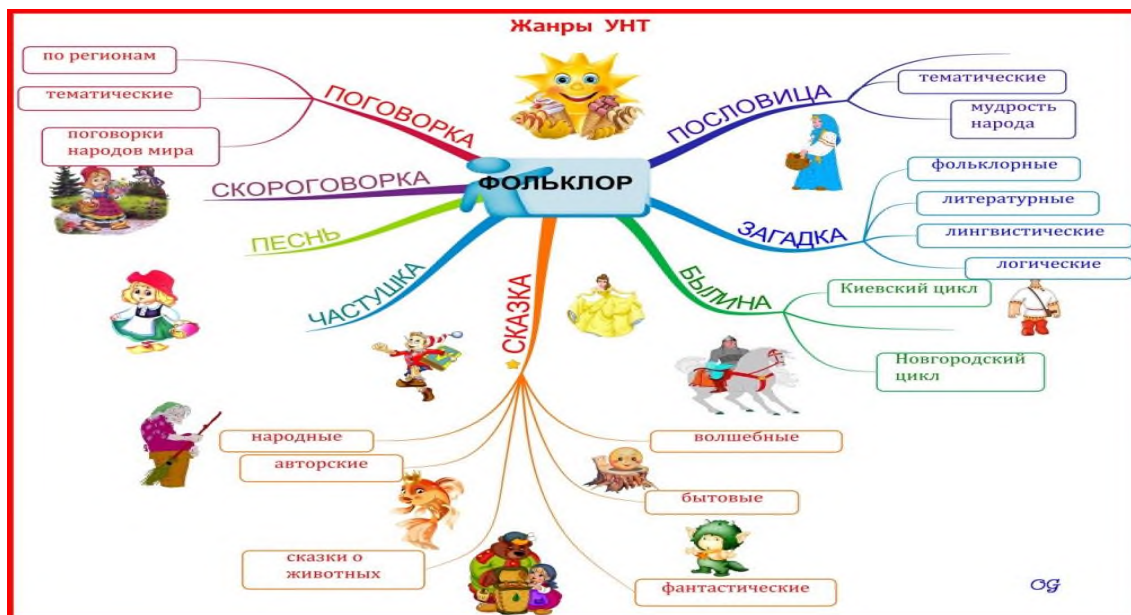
Жанры УНТ

ФОЛЬКЛОР

ПОГОВОРКА
по регионам
тематические
поговорки народов мира

СКОРОГОВОРКА

ПЕСНЬ

ЧАСТУШКА

ПОСЛОВИЦА
тематические
мудрость народа

ЗАГАДКА
фольклорные
литературные
лингвистические
логические

БЫЛИНА
Киевский цикл
Новгородский цикл

СКАЗКА
народные
авторские
сказки о животных
волшебные
бытовые
фантастические

OG